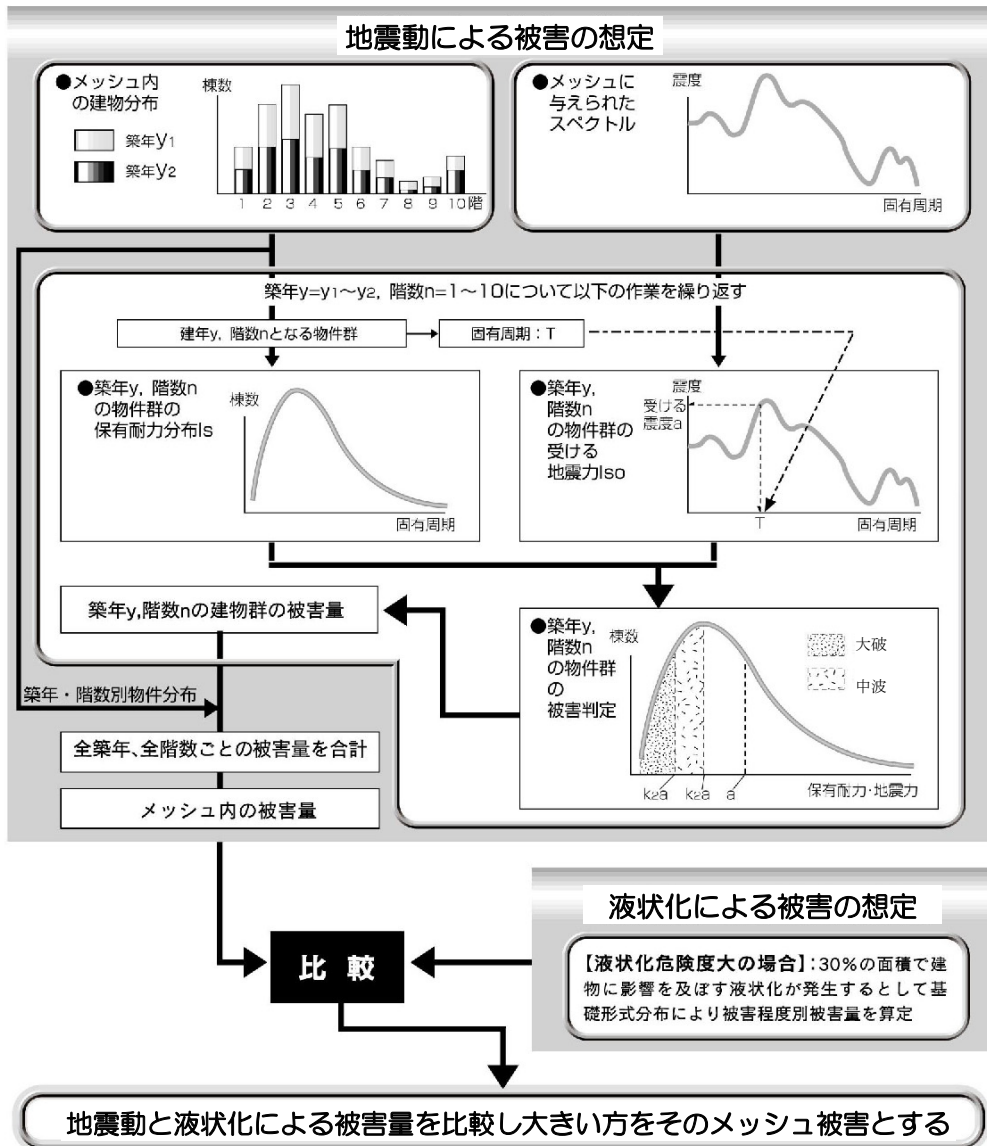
地震動による被害の想定

●メッシュ内の建物分布

築年$y_1$

築年$y_2$

棟数

1 2 3 4 5 6 7 8 9 10階

●メッシュに与えられたスペクトル

震度

固有周期

築年$y=y_1$〜$y_2$，階数n=1〜10について以下の作業を繰り返す

建年y，階数nとなる物件群

固有周期：T

●築年y，階数nの物件群の保有耐力分布Is

棟数

固有周期

●築年y，階数nの物件群の受ける地震力Iso

震度

受ける震度a

T

固有周期

築年y,階数nの建物群の被害量

●築年y，階数nの物件群の被害判定

棟数

大破

中波

$k_2a$ $k_2a$ a

保有耐力・地震力

築年・階数別物件分布

全築年、全階数ごとの被害量を合計

メッシュ内の被害量

比 較

液状化による被害の想定

【液状化危険度大の場合】：30%の面積で建物に影響を及ぼす液状化が発生するとして基礎形式分布により被害程度別被害量を算定

地震動と液状化による被害量を比較し大きい方をそのメッシュ被害とする